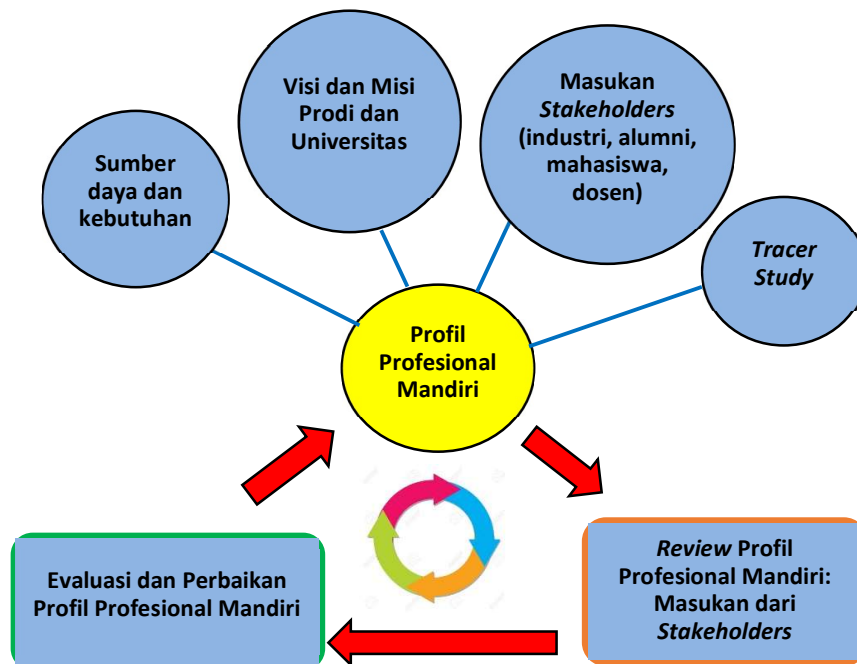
Sumber daya dan kebutuhan

Visi dan Misi Prodi dan Universitas

Masukan *Stakeholders* (industri, alumni, mahasiswa, dosen)

*Tracer Study*

Profil Profesional Mandiri

*Review* Profil Profesional Mandiri: Masukan dari *Stakeholders*

Evaluasi dan Perbaikan Profil Profesional Mandiri